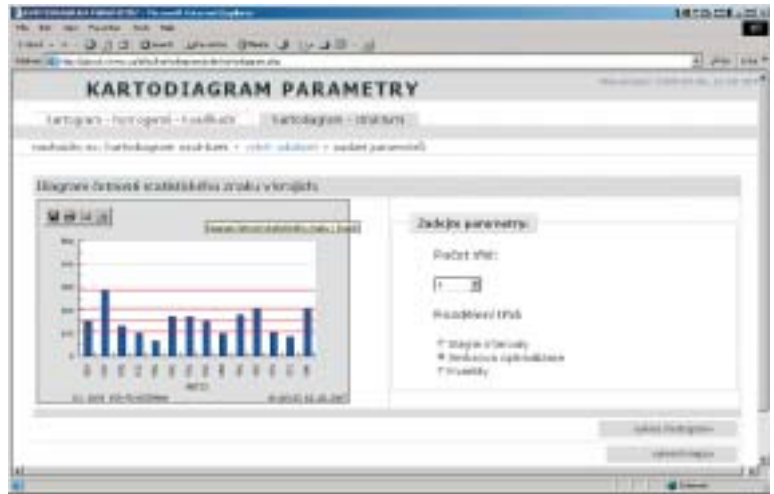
KARTODIAGRAM PARAMETRY

kartogram - homogenní - kvalifikace | kartodiagram - struktura

navigace: kartodiagram struktura > výběr ukazatelů > zadání parametrů

Diagram četnosti statistického znaku v krajích

Zadejte parametry:

Počet tříd:

Rozdělení tříd:

Stejné intervaly
Jenksova optimalizace
Kvantily

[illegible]